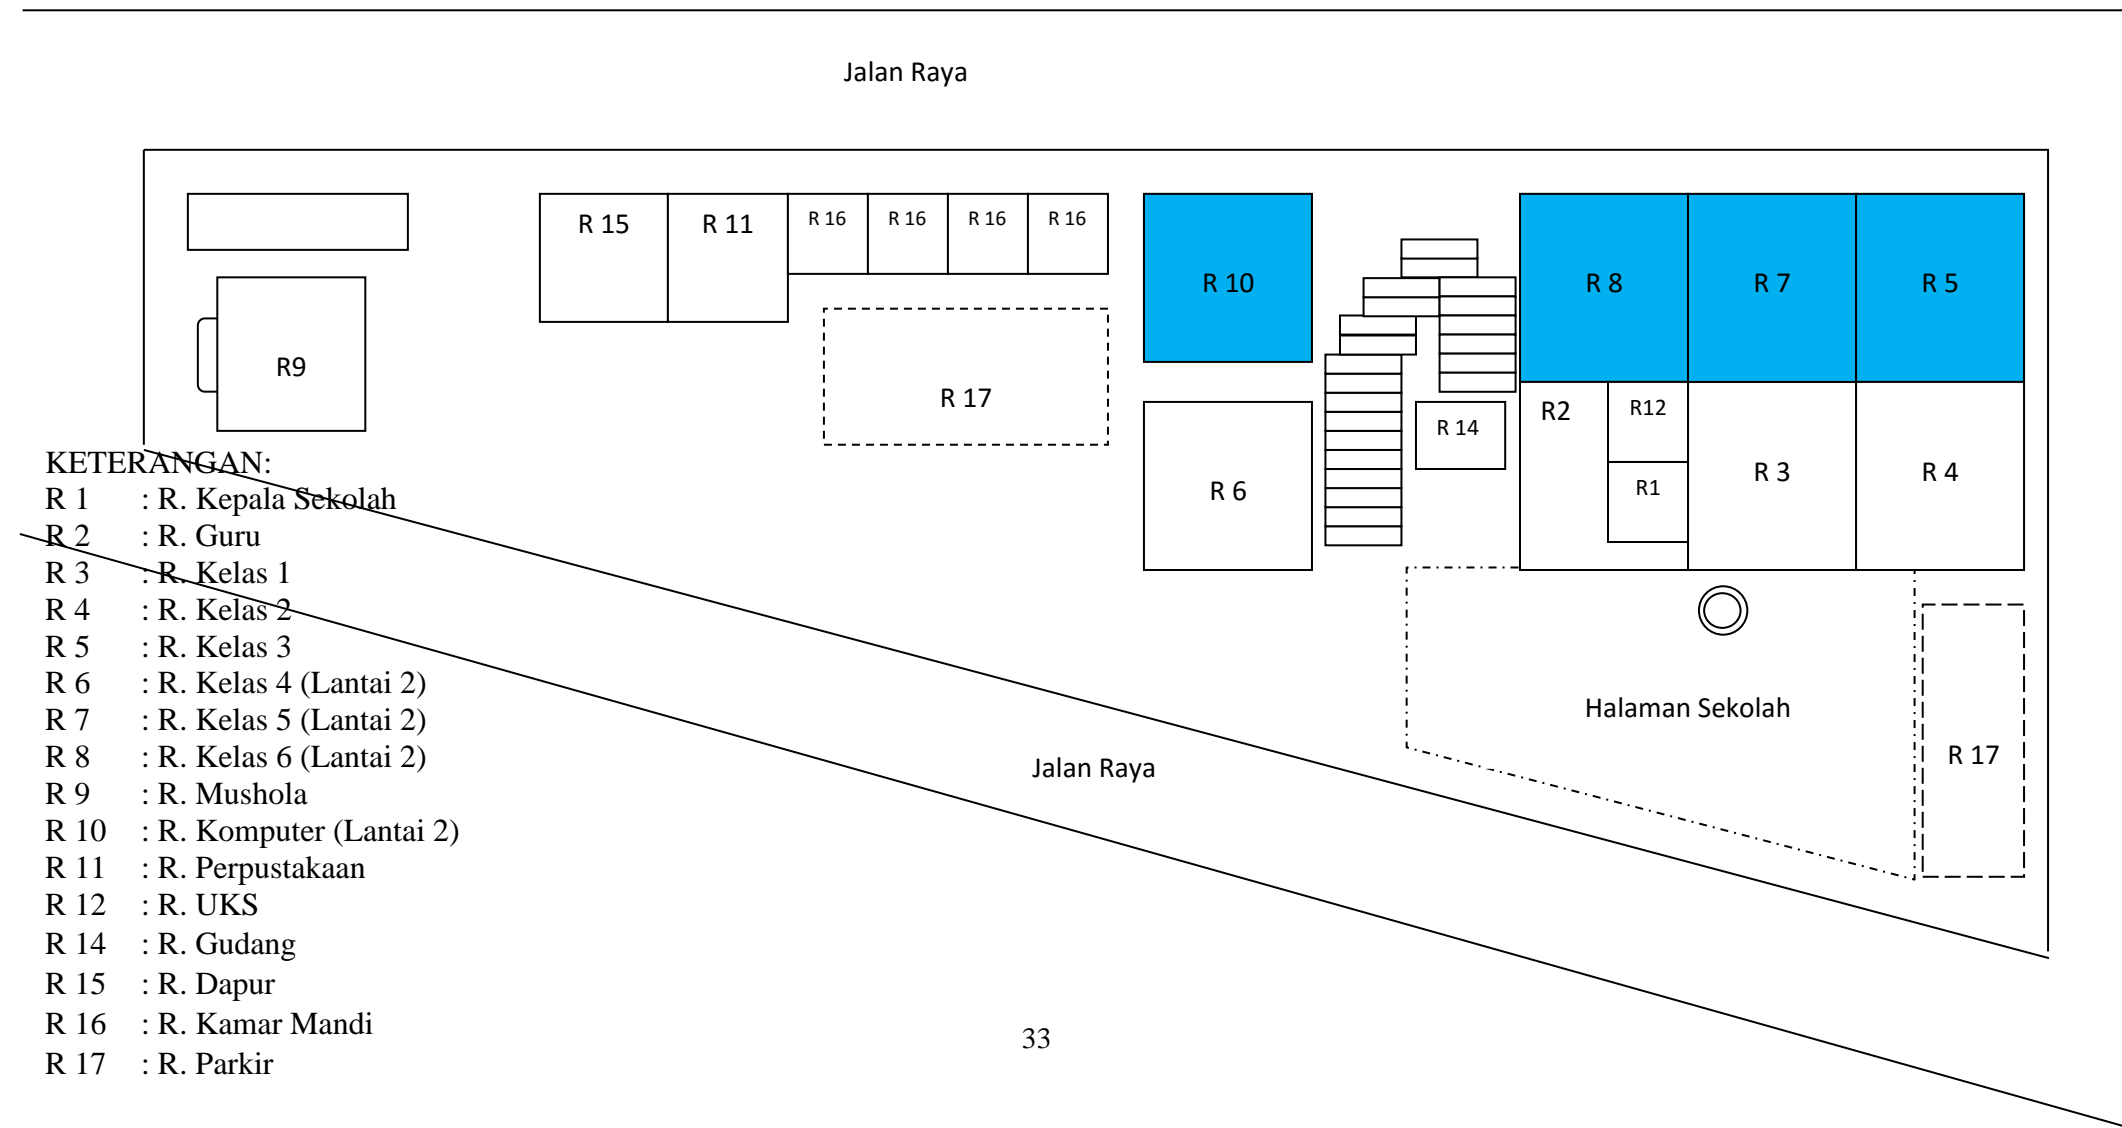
Jalan Raya

R 15
R 11
R 16
R 16
R 16
R 16
R9
R 17
R 10
R 8
R 7
R 5
R 6
R 14
R2
R12
R1
R 3
R 4
Halaman Sekolah
R 17
Jalan Raya

KETERANGAN:
R 1 : R. Kepala Sekolah
R 2 : R. Guru
R 3 : R. Kelas 1
R 4 : R. Kelas 2
R 5 : R. Kelas 3
R 6 : R. Kelas 4 (Lantai 2)
R 7 : R. Kelas 5 (Lantai 2)
R 8 : R. Kelas 6 (Lantai 2)
R 9 : R. Mushola
R 10 : R. Komputer (Lantai 2)
R 11 : R. Perpustakaan
R 12 : R. UKS
R 14 : R. Gudang
R 15 : R. Dapur
R 16 : R. Kamar Mandi
R 17 : R. Parkir

33